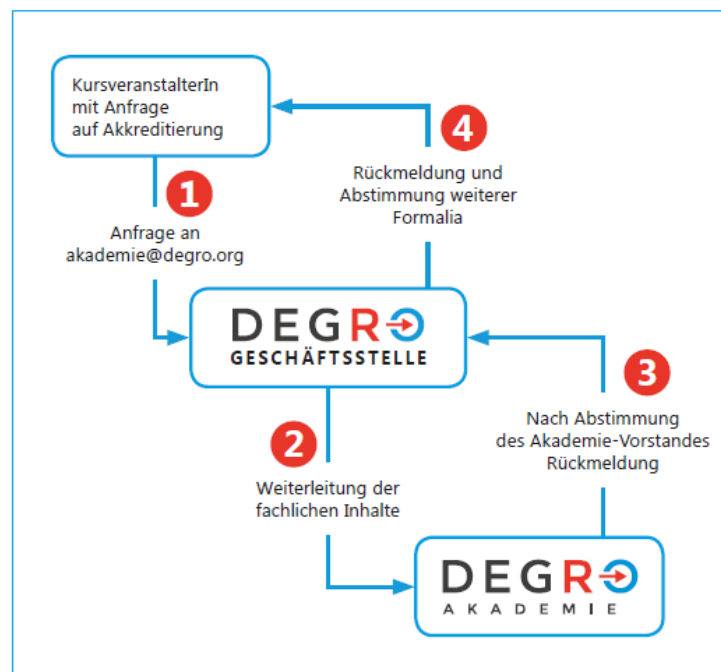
KursveranstalterIn mit Anfrage auf Akkreditierung

4

Rückmeldung und Abstimmung weiterer Formalia

1

Anfrage an akademie@degro.org

DEGRO
GESCHÄFTSSTELLE

3

Nach Abstimmung des Akademie-Vorstandes Rückmeldung

2

Weiterleitung der fachlichen Inhalte

DEGRO
AKADEMIE